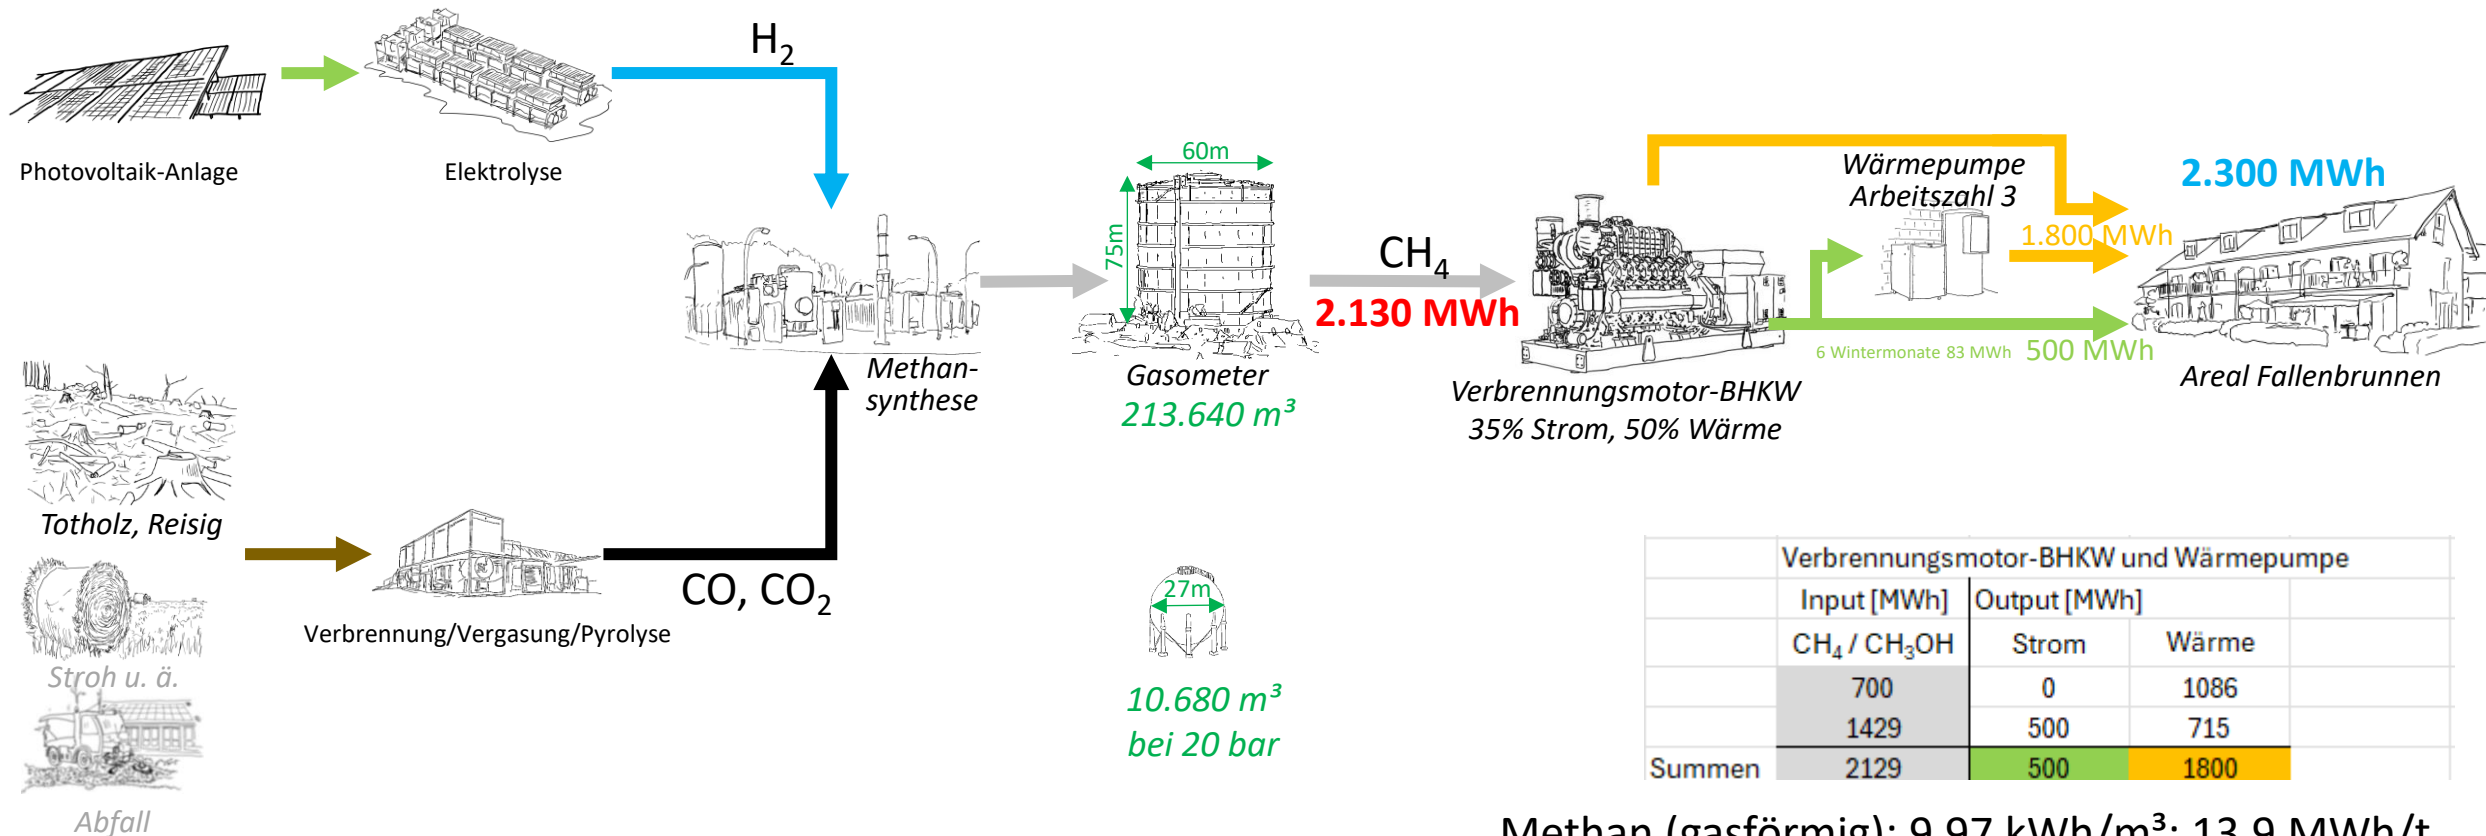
Photovoltaik-Anlage

Elektrolyse

$H_2$

Methan-synthese

60m

75m

Gasometer

213.640 m³

$CH_4$

2.130 MWh

Wärmepumpe Arbeitszahl 3

2.300 MWh

1.800 MWh

6 Wintermonate 83 MWh

500 MWh

Verbrennungsmotor-BHKW
35% Strom, 50% Wärme

Areal Fallenbrunnen

Totholz, Reisig

Stroh u. ä.

Abfall

Verbrennung/Vergasung/Pyrolyse

CO, $CO_2$

27m

10.680 m³
bei 20 bar

| | Verbrennungsmotor-BHKW und Wärmepumpe | | |
|---|---|---|---|
| | Input [MWh] | Output [MWh] | |
| | $CH_4$ / $CH_3OH$ | Strom | Wärme |
| | 700 | 0 | 1086 |
| | 1429 | 500 | 715 |
| Summen | 2129 | 500 | 1800 |

Methan (gasförmig): 9,97 kWh/m³; 13,9 MWh/t